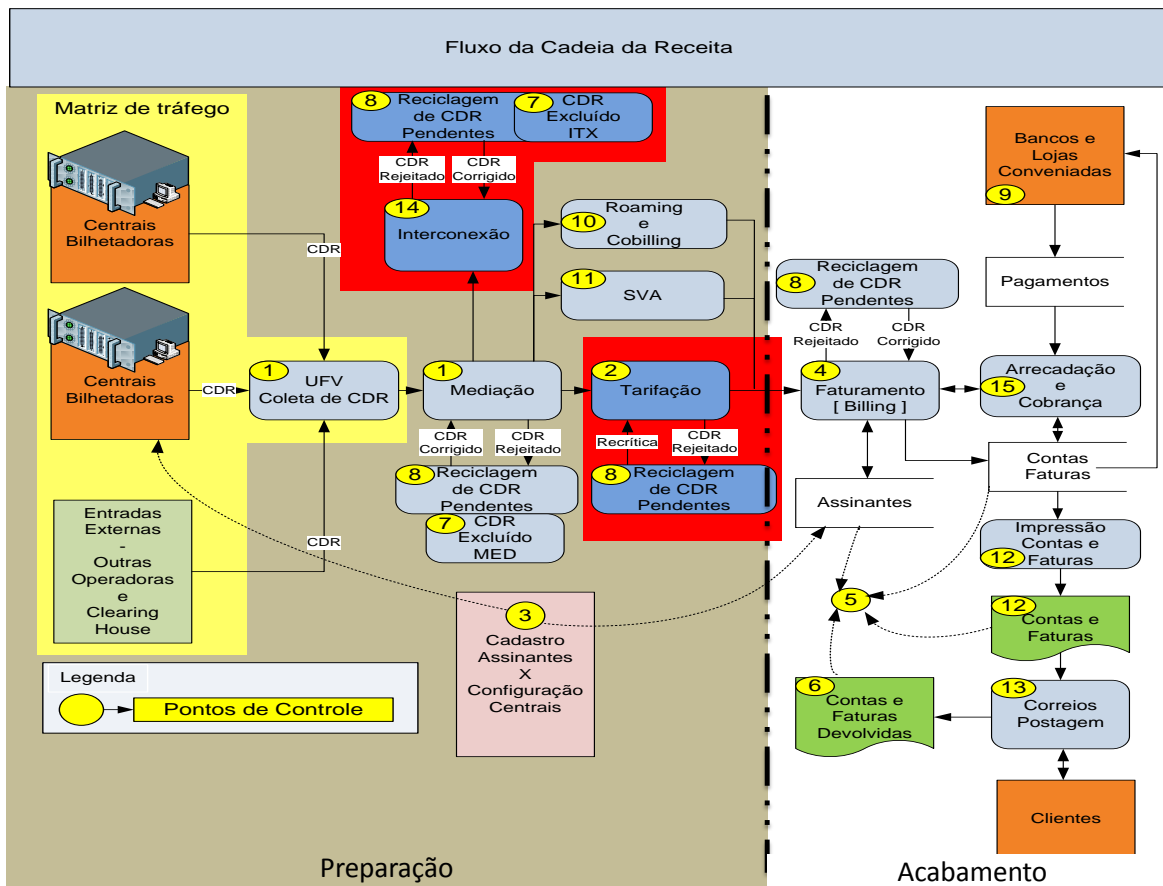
Fluxo da Cadeia da Receita

Matriz de tráfego

Centrais Bilhetadoras

Centrais Bilhetadoras

CDR

CDR

8 Reciclagem de CDR Pendentes

7 CDR Excluído ITX

CDR Rejeitado

CDR Corrigido

14 Interconexão

10 Roaming e Cobilling

11 SVA

1 UFV Coleta de CDR

1 Mediação

2 Tarifação

CDR Corrigido

CDR Rejeitado

Recrítica

CDR Rejeitado

8 Reciclagem de CDR Pendentes

7 CDR Excluído MED

8 Reciclagem de CDR Pendentes

Entradas Externas - Outras Operadoras e Clearing House

CDR

3 Cadastro Assinantes X Configuração Centrais

Legenda

Pontos de Controle

8 Reciclagem de CDR Pendentes

CDR Rejeitado

CDR Corrigido

4 Faturamento [ Billing ]

Assinantes

Bancos e Lojas Conveniadas 9

Pagamentos

15 Arrecadação e Cobrança

Contas Faturas

Impressão Contas e Faturas 12

5

12 Contas e Faturas

6 Contas e Faturas Devolvidas

13 Correios Postagem

Clientes

Preparação

Acabamento